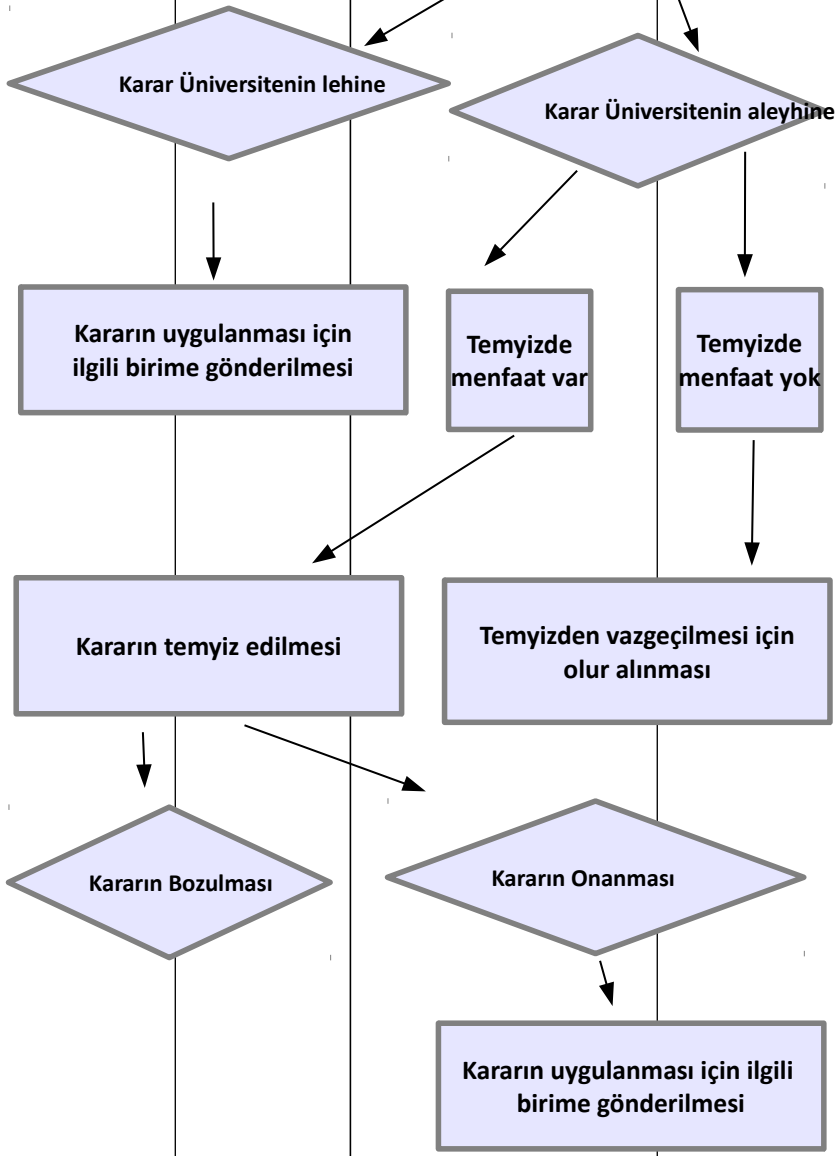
Karar Üniversitenin lehine

Karar Üniversitenin aleyhine

Kararın uygulanması için ilgili birime gönderilmesi

Temyizde menfaat var

Temyizde menfaat yok

Kararın temyiz edilmesi

Temyizden vazgeçilmesi için olur alınması

Kararın Bozulması

Kararın Onanması

Kararın uygulanması için ilgili birime gönderilmesi